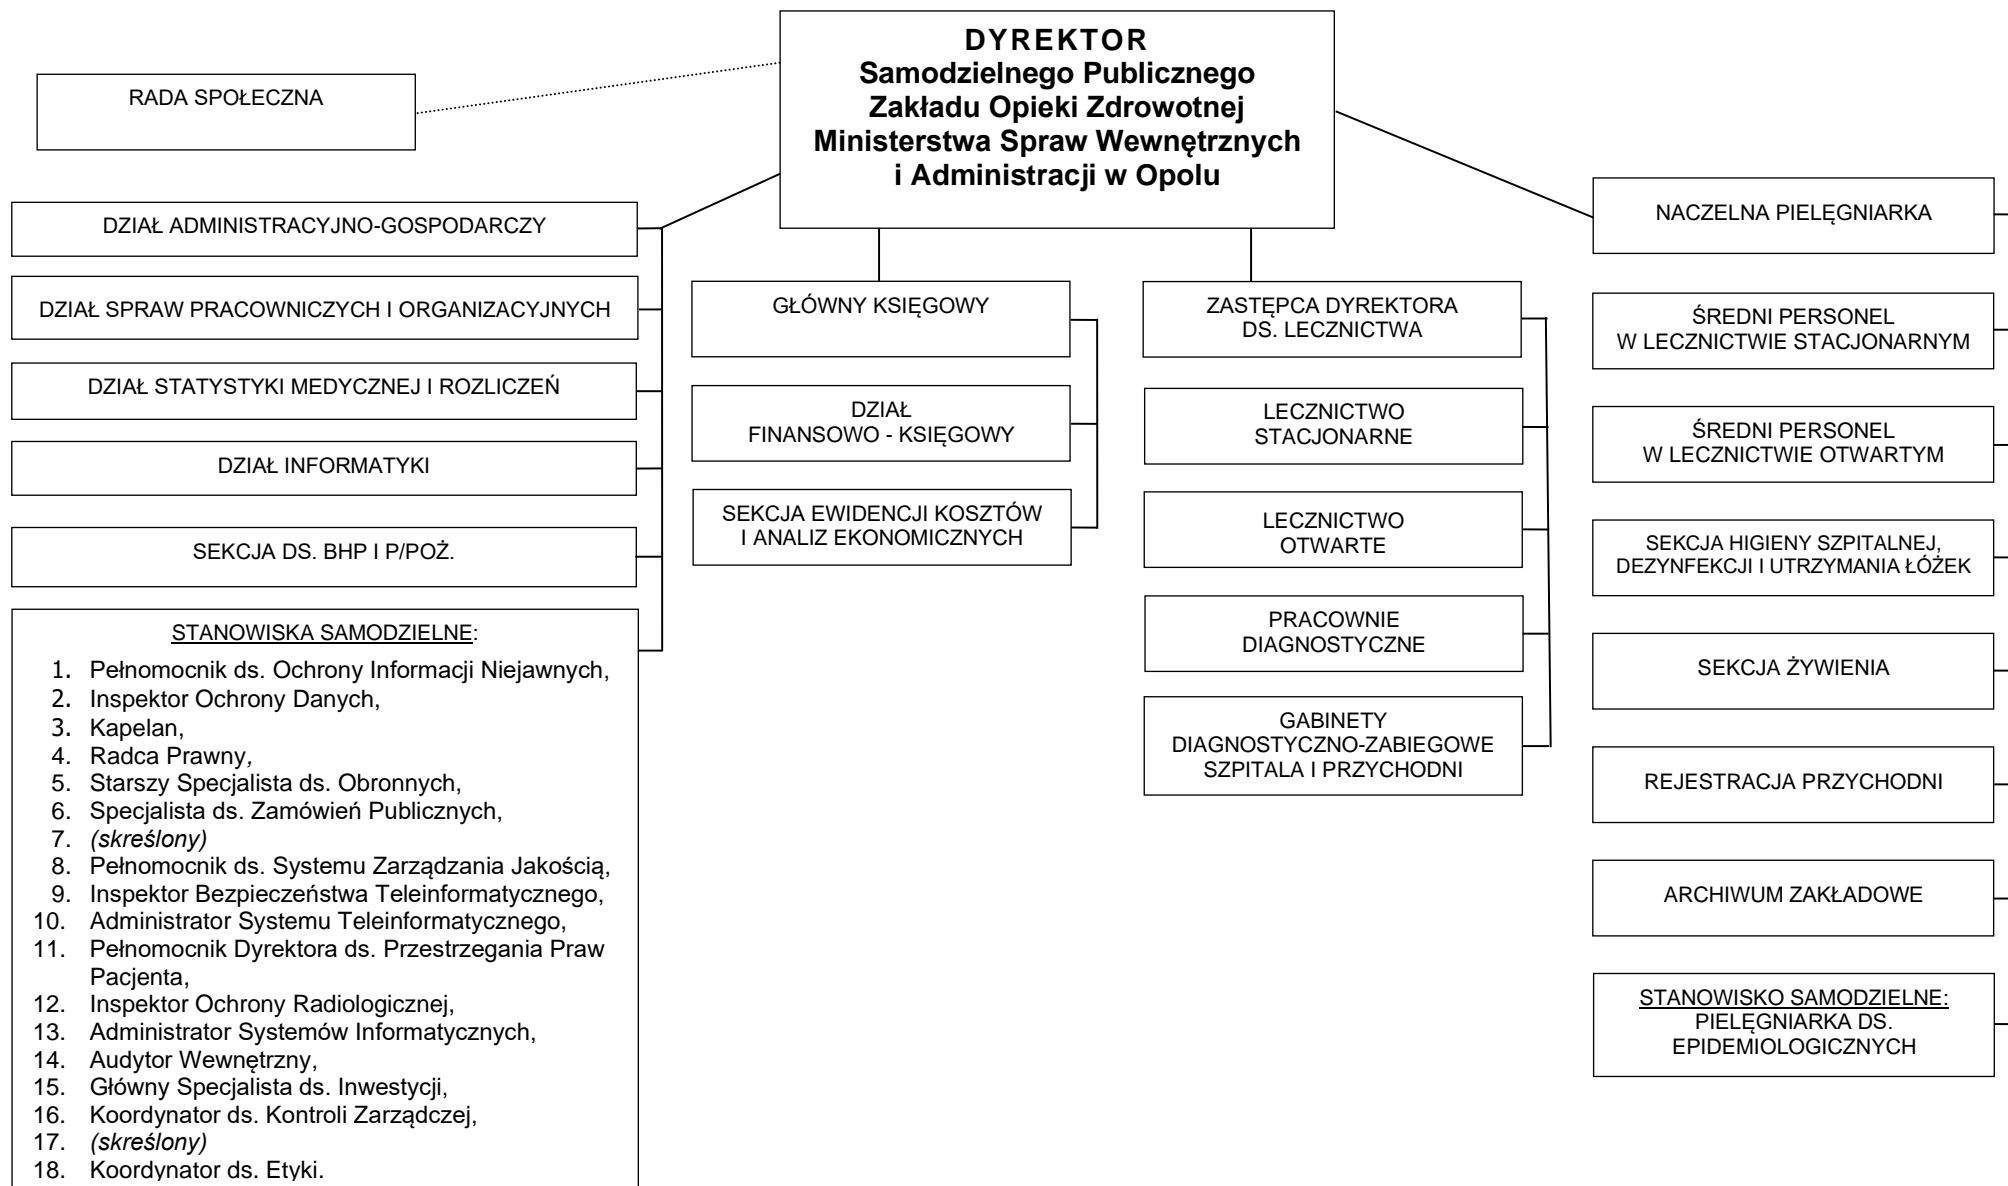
RADA SPOŁECZNA

**DYREKTOR**
**Samodzielnego Publicznego Zakładu Opieki Zdrowotnej Ministerstwa Spraw Wewnętrznych i Administracji w Opolu**

DZIAŁ ADMINISTRACYJNO-GOSPODARCZY

DZIAŁ SPRAW PRACOWNICZYCH I ORGANIZACYJNYCH

DZIAŁ STATYSTYKI MEDYCZNEJ I ROZLICZEŃ

DZIAŁ INFORMATYKI

SEKCJA DS. BHP I P/POŻ.

STANOWISKA SAMODZIELNE:
1. Pełnomocnik ds. Ochrony Informacji Niejawnych,
2. Inspektor Ochrony Danych,
3. Kapelan,
4. Radca Prawny,
5. Starszy Specjalista ds. Obronnych,
6. Specjalista ds. Zamówień Publicznych,
7. *(skreślony)*
8. Pełnomocnik ds. Systemu Zarządzania Jakością,
9. Inspektor Bezpieczeństwa Teleinformatycznego,
10. Administrator Systemu Teleinformatycznego,
11. Pełnomocnik Dyrektora ds. Przestrzegania Praw Pacjenta,
12. Inspektor Ochrony Radiologicznej,
13. Administrator Systemów Informatycznych,
14. Audytor Wewnętrzny,
15. Główny Specjalista ds. Inwestycji,
16. Koordynator ds. Kontroli Zarządczej,
17. *(skreślony)*
18. Koordynator ds. Etyki.

GŁÓWNY KSIĘGOWY

DZIAŁ FINANSOWO - KSIĘGOWY

SEKCJA EWIDENCJI KOSZTÓW I ANALIZ EKONOMICZNYCH

ZASTĘPCA DYREKTORA DS. LECZNICTWA

LECZNICTWO STACJONARNE

LECZNICTWO OTWARTE

PRACOWNIE DIAGNOSTYCZNE

GABINETY DIAGNOSTYCZNO-ZABIEGOWE SZPITALA I PRZYCHODNI

NACZELNA PIELĘGNIARKA

ŚREDNI PERSONEL W LECZNICTWIE STACJONARNYM

ŚREDNI PERSONEL W LECZNICTWIE OTWARTYM

SEKCJA HIGIENY SZPITALNEJ, DEZYNFEKCJI I UTRZYMANIA ŁÓŻEK

SEKCJA ŻYWIENIA

REJESTRACJA PRZYCHODNI

ARCHIWUM ZAKŁADOWE

STANOWISKO SAMODZIELNE:
PIELĘGNIARKA DS. EPIDEMIOLOGICZNYCH